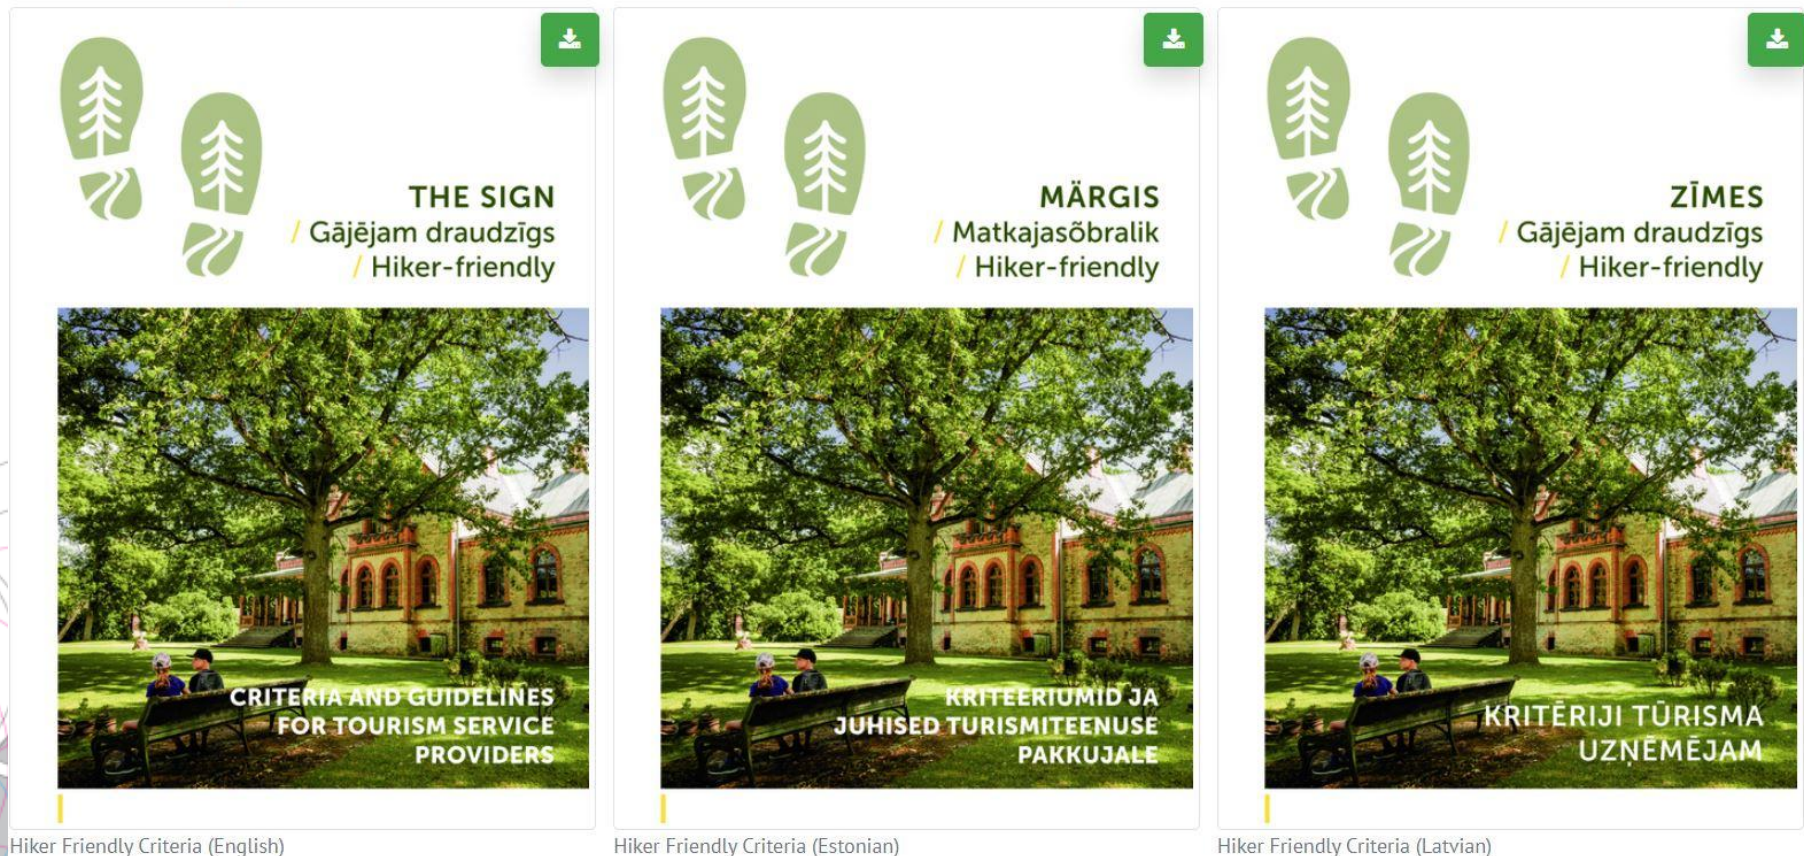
THE SIGN
/ Gājējam draudzīgs
/ Hiker-friendly

CRITERIA AND GUIDELINES FOR TOURISM SERVICE PROVIDERS

Hiker Friendly Criteria (English)

MÄRGIS
/ Matkajasõbralik
/ Hiker-friendly

KRITEERIUMID JA JUHISED TURISMITEENUSE PAKKUJALE

Hiker Friendly Criteria (Estonian)

ZĪMES
/ Gājējam draudzīgs
/ Hiker-friendly

KRITĒRIJI TŪRISMA UZŅĒMĒJAM

Hiker Friendly Criteria (Latvian)